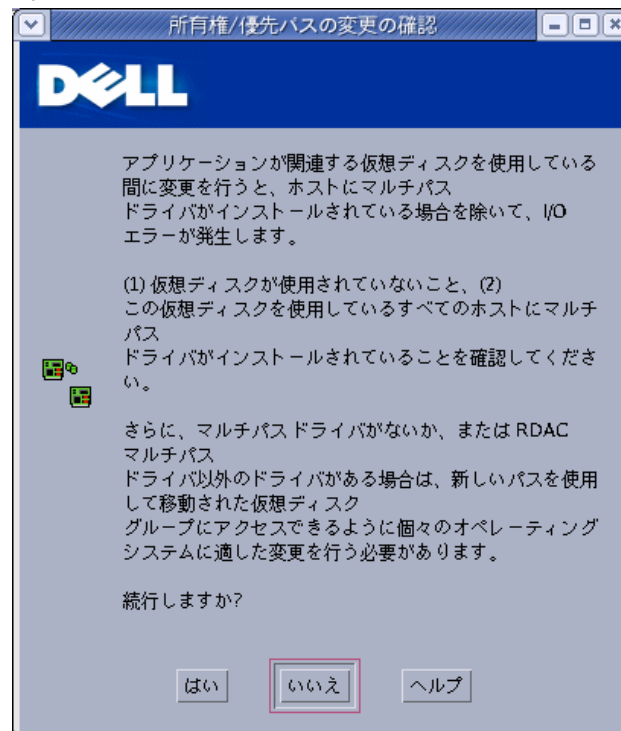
所有権/優先パスの変更の確認

DELL

アプリケーションが関連する仮想ディスクを使用している間に変更を行うと、ホストにマルチパス
ドライバがインストールされている場合を除いて、I/O エラーが発生します。

(1) 仮想ディスクが使用されていないこと、(2) この仮想ディスクを使用しているすべてのホストにマルチパス
ドライバがインストールされていることを確認してください。

さらに、マルチパスドライバがないか、または RDAC マルチパス
ドライバ以外のドライバがある場合は、新しいパスを使用して移動された仮想ディスク
グループにアクセスできるように個々のオペレーティングシステムに適した変更を行う必要があります。

続行しますか?

はい いいえ ヘルプ